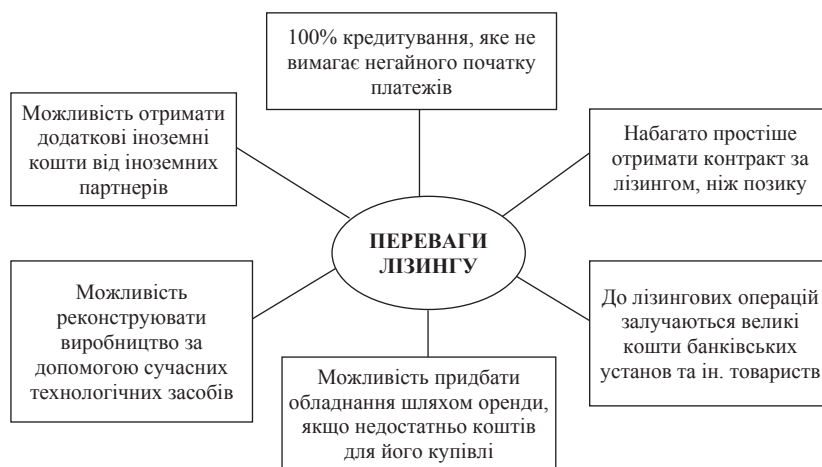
100% кредитування, яке не вимагає негайного початку платежів

Можливість отримати додаткові іноземні кошти від іноземних партнерів

Набагато простіше отримати контракт за лізингом, ніж позику

ПЕРЕВАГИ ЛІЗИНГУ

Можливість реконструювати виробництво за допомогою сучасних технологічних засобів

До лізингових операцій залучаються великі кошти банківських установ та ін. товариств

Можливість придбати обладнання шляхом оренди, якщо недостатньо коштів для його купівлі